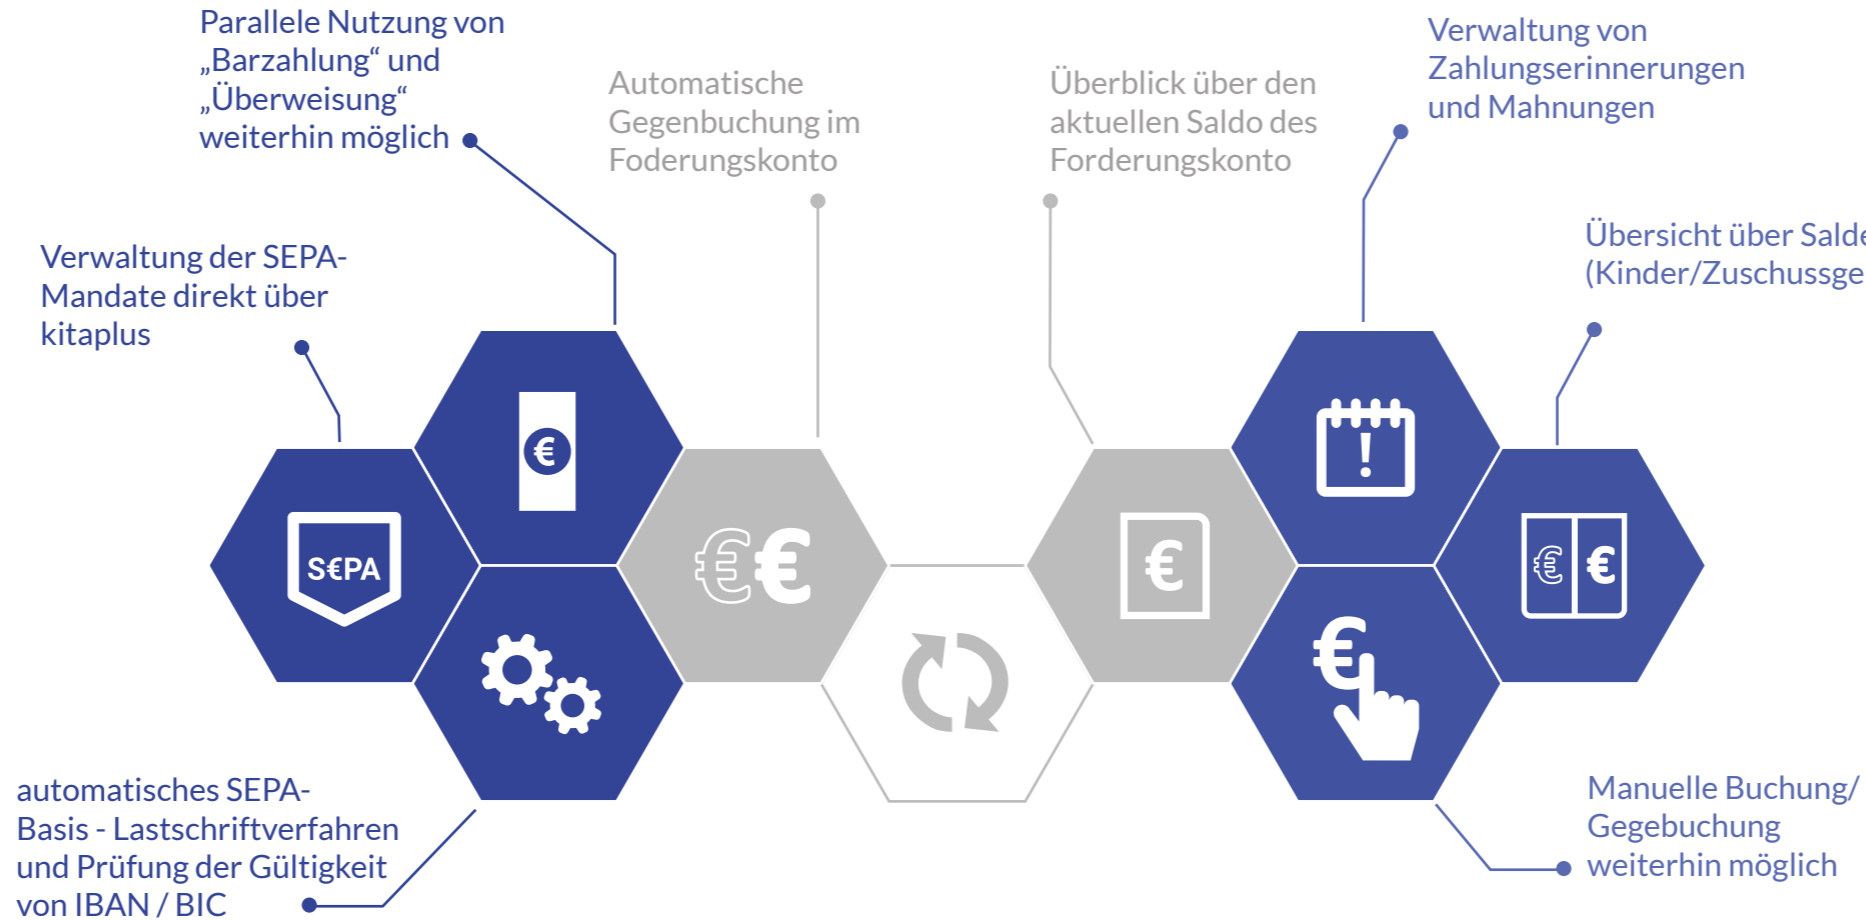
Parallele Nutzung von „Barzahlung“ und „Überweisung“ weiterhin möglich

Automatische Gegenbuchung im Foderungskonto

Überblick über den aktuellen Saldo des Forderungskonto

Verwaltung von Zahlungserinnerungen und Mahnungen

Übersicht über Salde (Kinder/Zuschussge

Verwaltung der SEPA-Mandate direkt über kitaplus

S€PA

€

automatisches SEPA-Basis - Lastschriftverfahren und Prüfung der Gültigkeit von IBAN / BIC

Manuelle Buchung/ Gegebuchung weiterhin möglich